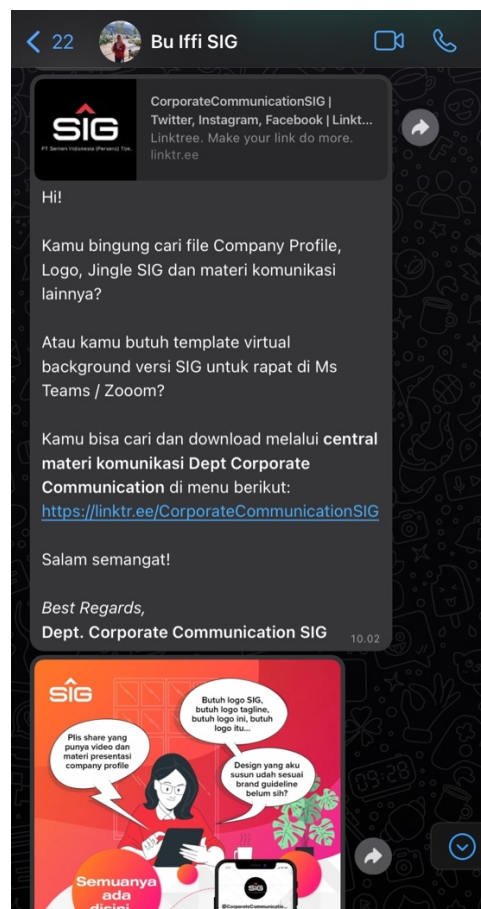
22 Bu Iffi SIG

SIG
PT Semen Indonesia (Persero) Tbk.

CorporateCommunicationSIG | Twitter, Instagram, Facebook | Linkt...
Linktree. Make your link do more.
linktr.ee

Hi!

Kamu bingung cari file Company Profile, Logo, Jingle SIG dan materi komunikasi lainnya?

Atau kamu butuh template virtual background versi SIG untuk rapat di Ms Teams / Zooom?

Kamu bisa cari dan download melalui **central materi komunikasi Dept Corporate Communication** di menu berikut: https://linktr.ee/CorporateCommunicationSIG

Salam semangat!

*Best Regards,*
**Dept. Corporate Communication SIG**

10.02

SIG

Plis share yang punya video dan materi presentasi company profile

Butuh logo SIG, butuh logo tagline, butuh logo ini, butuh logo itu...

Design yang aku susun udah sesuai brand guideline belum sih?

Semuanya ada disini

SIG
@CorporateCommunicatio...